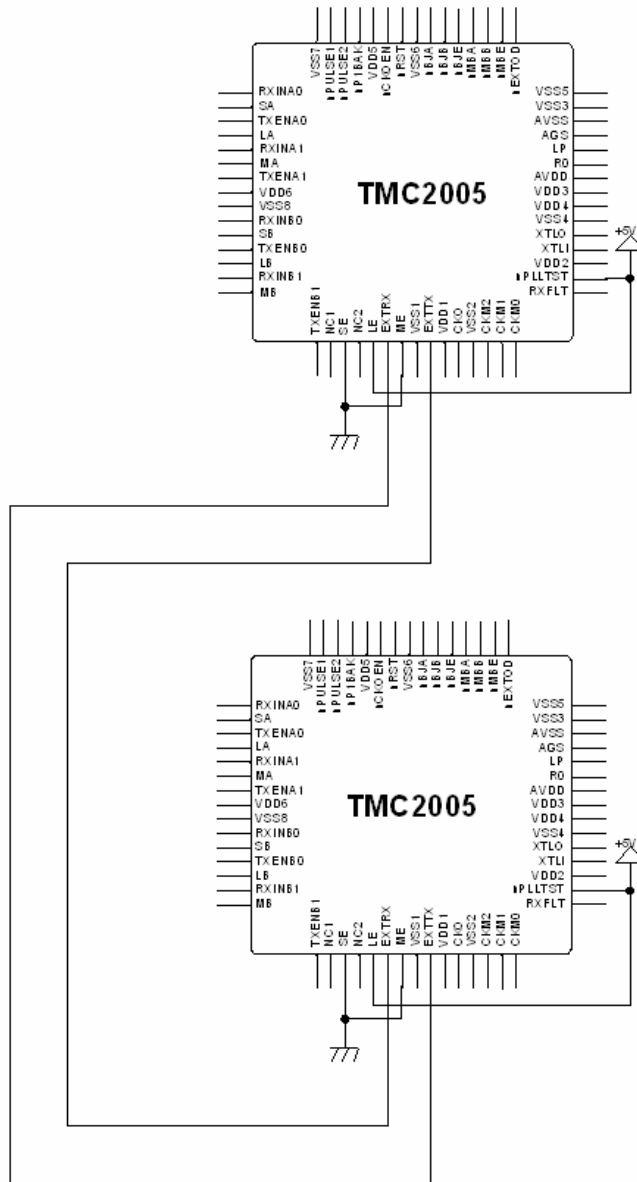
VSS7
nPULSE1
nPULSE2
nP16AK
VDD5
nCKOEN
nRST
nBJA
nBJB
nBJE
nMBA
nMBB
nMBE
nEXTOD

RXINA0
SA
TXENA0
LA
RXINA1
MA
TXENA1
VDD6
VSS8
RXINB0
SB
TXENB0
LB
RXINB1
MB

TMC2005

VSS5
VSS3
AVSS
AGS
LP
R0
AVDD
VDD3
VDD4
VSS4
XTLO
XTLI
VDD2
nPLLTST
RXFLT

+5V

TXENB1
NC1
SE
NC2
LE
EXTRX
ME
VSS1
EXTTX
VDD1
CKO
VSS2
CKM2
CKM1
CKM0

VSS7
nPULSE1
nPULSE2
nP16AK
VDD5
nCKOEN
nRST
nBJA
nBJB
nBJE
nMBA
nMBB
nMBE
nEXTOD

RXINA0
SA
TXENA0
LA
RXINA1
MA
TXENA1
VDD6
VSS8
RXINB0
SB
TXENB0
LB
RXINB1
MB

TMC2005

VSS5
VSS3
AVSS
AGS
LP
R0
AVDD
VDD3
VDD4
VSS4
XTLO
XTLI
VDD2
nPLLTST
RXFLT

+5V

TXENB1
NC1
SE
NC2
LE
EXTRX
ME
VSS1
EXTTX
VDD1
CKO
VSS2
CKM2
CKM1
CKM0